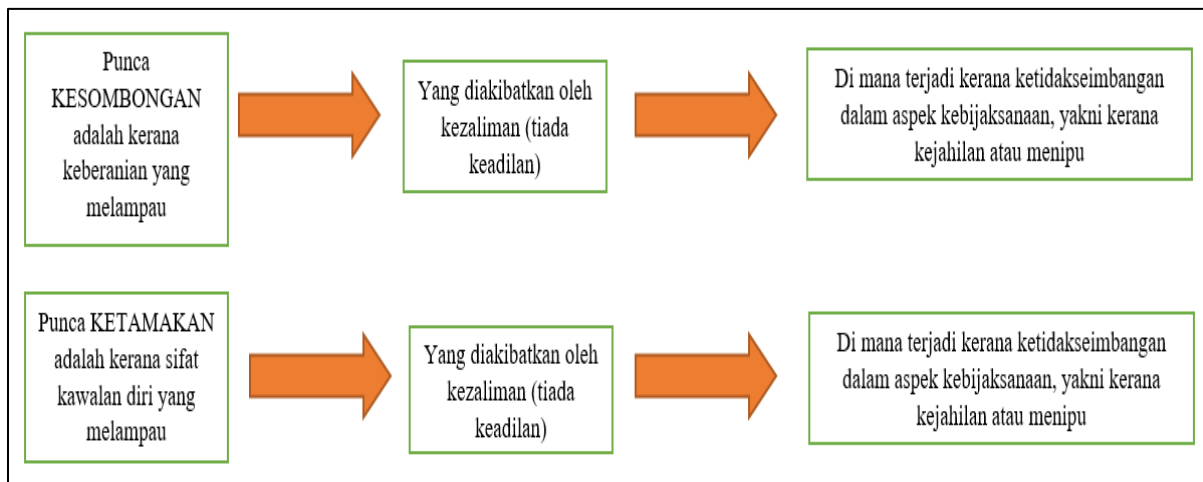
Punca KESOMBONGAN adalah kerana keberanian yang melampau

Yang diakibatkan oleh kezaliman (tiada keadilan)

Di mana terjadi kerana ketidakseimbangan dalam aspek kebijaksanaan, yakni kerana kejahilan atau menipu

Punca KETAMAKAN adalah kerana sifat kawalan diri yang melampau

Yang diakibatkan oleh kezaliman (tiada keadilan)

Di mana terjadi kerana ketidakseimbangan dalam aspek kebijaksanaan, yakni kerana kejahilan atau menipu